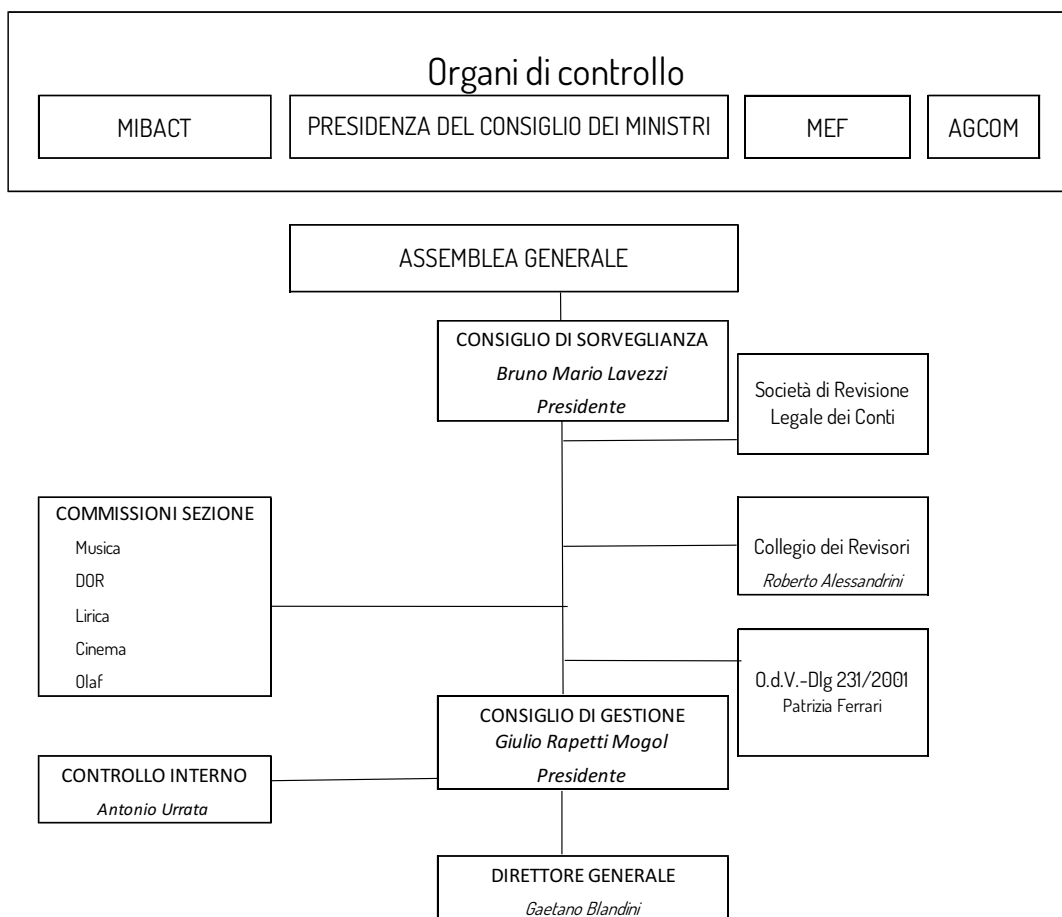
Organi di controllo

MIBACT

PRESIDENZA DEL CONSIGLIO DEI MINISTRI

MEF

AGCOM

ASSEMBLEA GENERALE

CONSIGLIO DI SORVEGLIANZA
Bruno Mario Lavezzi
Presidente

Società di Revisione Legale dei Conti

COMMISSIONI SEZIONE
Musica
DOR
Lirica
Cinema
Olaf

Collegio dei Revisori
Roberto Alessandrini

O.d.V.-Dlg 231/2001
Patrizia Ferrari

CONSIGLIO DI GESTIONE
Giulio Rapetti Mogol
Presidente

CONTROLLO INTERNO
Antonio Urrata

DIRETTORE GENERALE
Gaetano Blandini